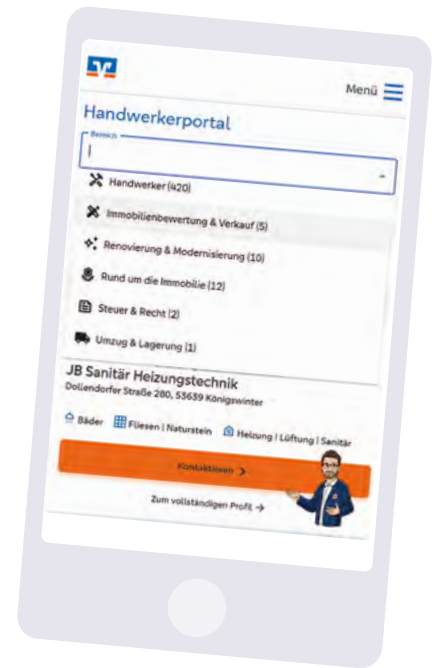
Menü

Handwerkerportal

Bereich

Handwerker (420)

Immobilienbewertung & Verkauf (5)

Renovierung & Modernisierung (10)

Rund um die Immobilie (12)

Steuer & Recht (2)

Umzug & Lagerung (1)

JB Sanitär Heizungstechnik
Dollendorfer Straße 280, 53639 Königswinter

Bäder Fliesen | Naturstein Heizung | Lüftung | Sanitär

Kontaktieren >

Zum vollständigen Profil →